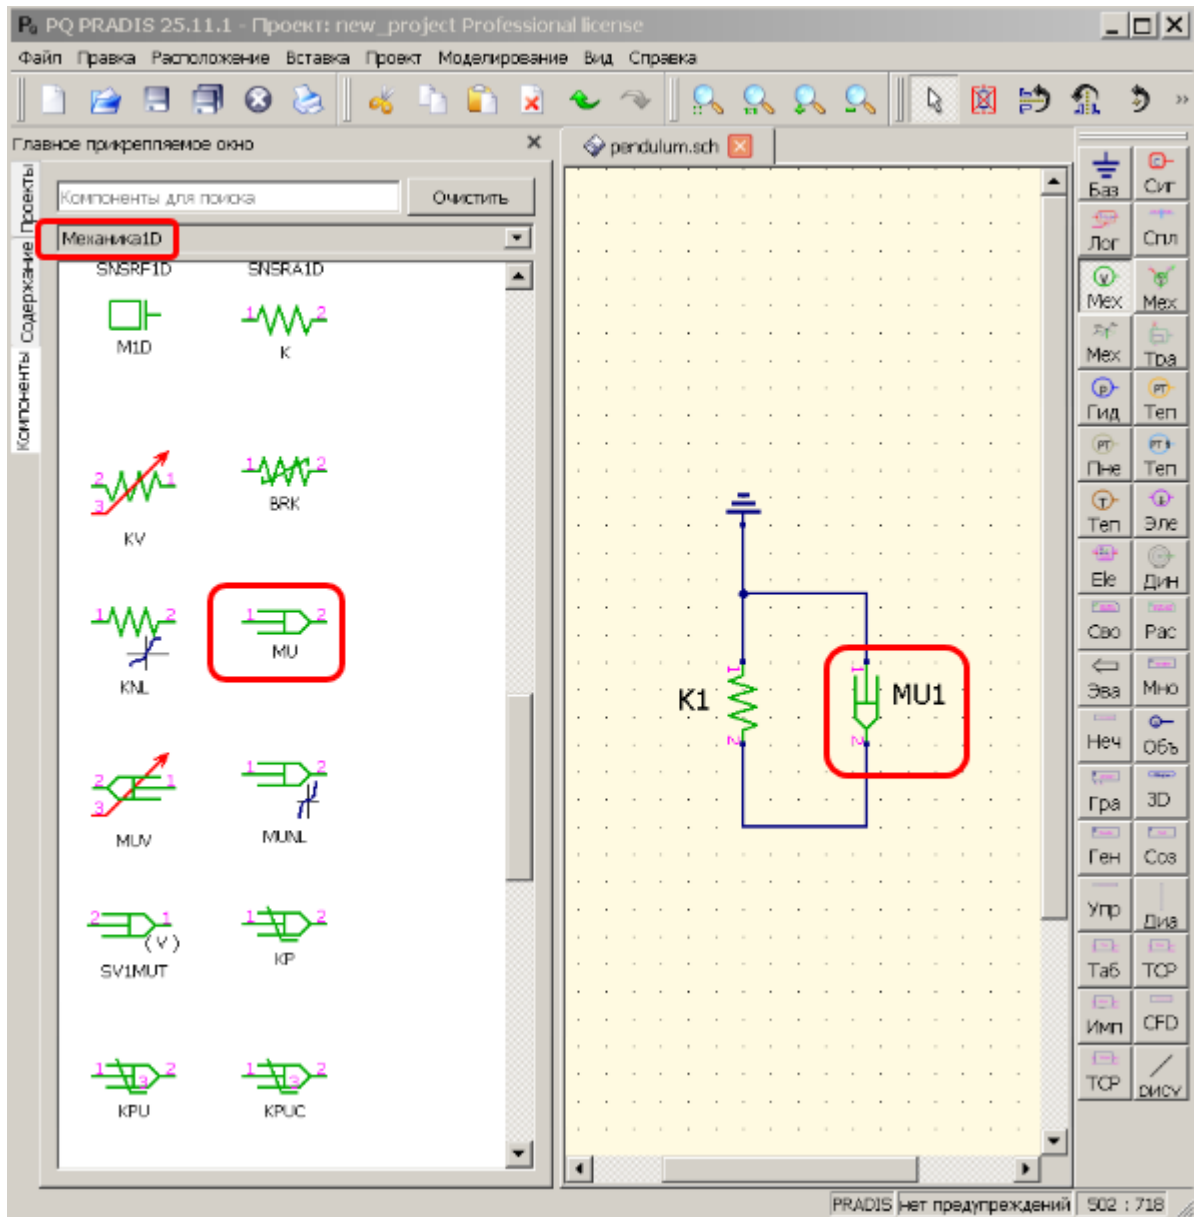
PQ PRADIS 25.11.1 - Проект: new_project Professional license

Файл Правка Расположение Вставка Проект Моделирование Вид Справка

Главное прикрепляемое окно

Проекты Содержание Компоненты

Компоненты для поиска

Очистить

Механика1D

SNSRF1D SNSRA1D

M1D K

KV BRK

KNL MU

MUV MUNL

SV1MUT KP

KPU KPUC

pendulum.sch

K1

MU1

Баз Сиг
Лог Спл
Мех Мех
Мех Тра
Гид Теп
Пне Теп
Теп Эле
Ele Дин
Сво Рас
Эва Мно
Неч Объ
Гра 3D
Ген Сos
Упр Диа
Таб ТСР
Имп CFD
ТСР рисунок

PRADIS нет предупреждений 502 : 718